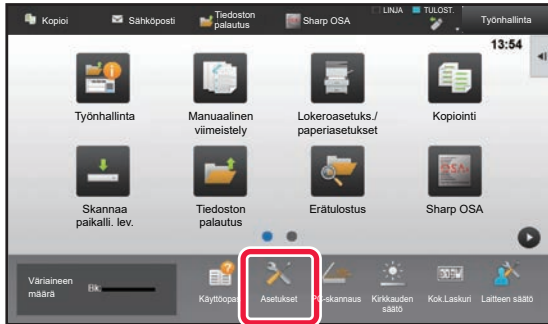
Kopioi
Sähköposti
Tiedoston palautus
Sharp OSA
LINJA
TULOST.
Työnhallinta
13:54

Työnhallinta
Manuaalinen viimeistely
Lokeroasetuks./ paperiasetukset
Kopiointi
Skannaa paikalli. lev.
Tiedoston palautus
Erätulostus
Sharp OSA

Väriaineen määrä
Bk
Käyttöopas
Asetukset
PC-skannaus
Kirkkauden säätö
Kok.Laskuri
Laitteen säätö